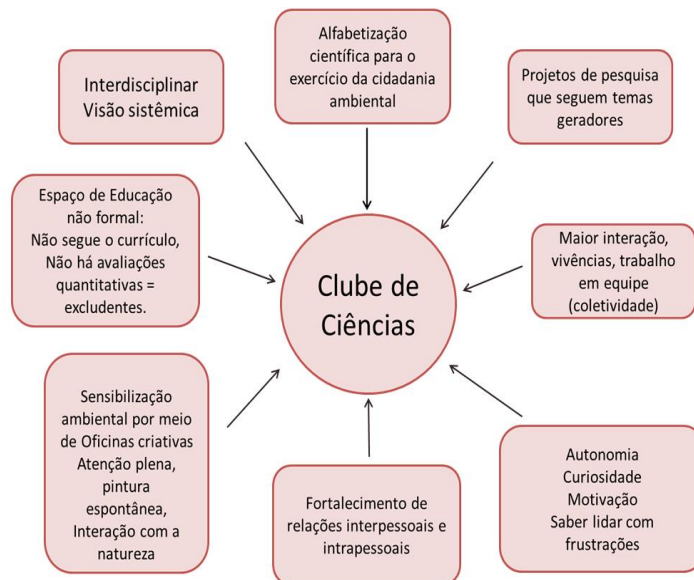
Interdisciplinar
Visão sistêmica

Alfabetização científica para o exercício da cidadania ambiental

Projetos de pesquisa que seguem temas geradores

Espaço de Educação não formal:
Não segue o currículo,
Não há avaliações quantitativas = excludentes.

Clube de Ciências

Maior interação, vivências, trabalho em equipe (coletividade)

Sensibilização ambiental por meio de Oficinas criativas
Atenção plena, pintura espontânea,
Interação com a natureza

Fortalecimento de relações interpessoais e intrapessoais

Autonomia
Curiosidade
Motivação
Saber lidar com frustrações